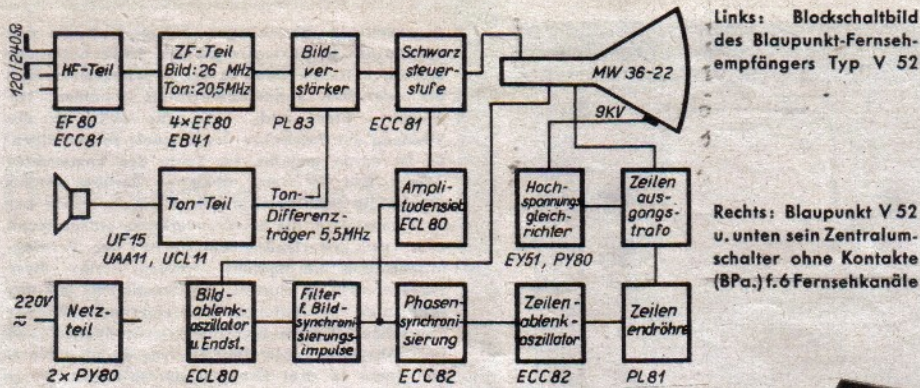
120/240Ω

HF-Teil
EF80
ECC81

ZF-Teil
Bild: 26 MHz
Ton: 20,5MHz
4×EF80
EB41

Bild-
ver-
stärker
PL83

Schwarz
steuer-
stufe
ECC81

MW 36-22

9KV

Links: Blockschaltbild des Blaupunkt-Fernsehempfängers Typ V 52

Ton-Teil
UF15
UAA11, UCL11

Ton-
Differenz-
träger 5,5MHz

Ampli-
tudensieb
ECL 80

Hoch-
spannungs-
gleich-
richter
EY51, PY80

Zeilen
aus-
gangs-
trafo

Rechts: Blaupunkt V 52 u. unten sein Zentralumschalter ohne Kontakte (BPa.) f. 6 Fernsehkanäle

220V
≂

Netz-
teil
2×PY80

Bild-
ablenk-
oszillator
u. Endst.
ECL80

Filter
f. Bild-
synchroni-
sierungs-
impulse

Phasen-
synchroni-
sierung
ECC82

Zeilen-
ablenk-
oszillator
ECC82

Zeilen
endröhre
PL81